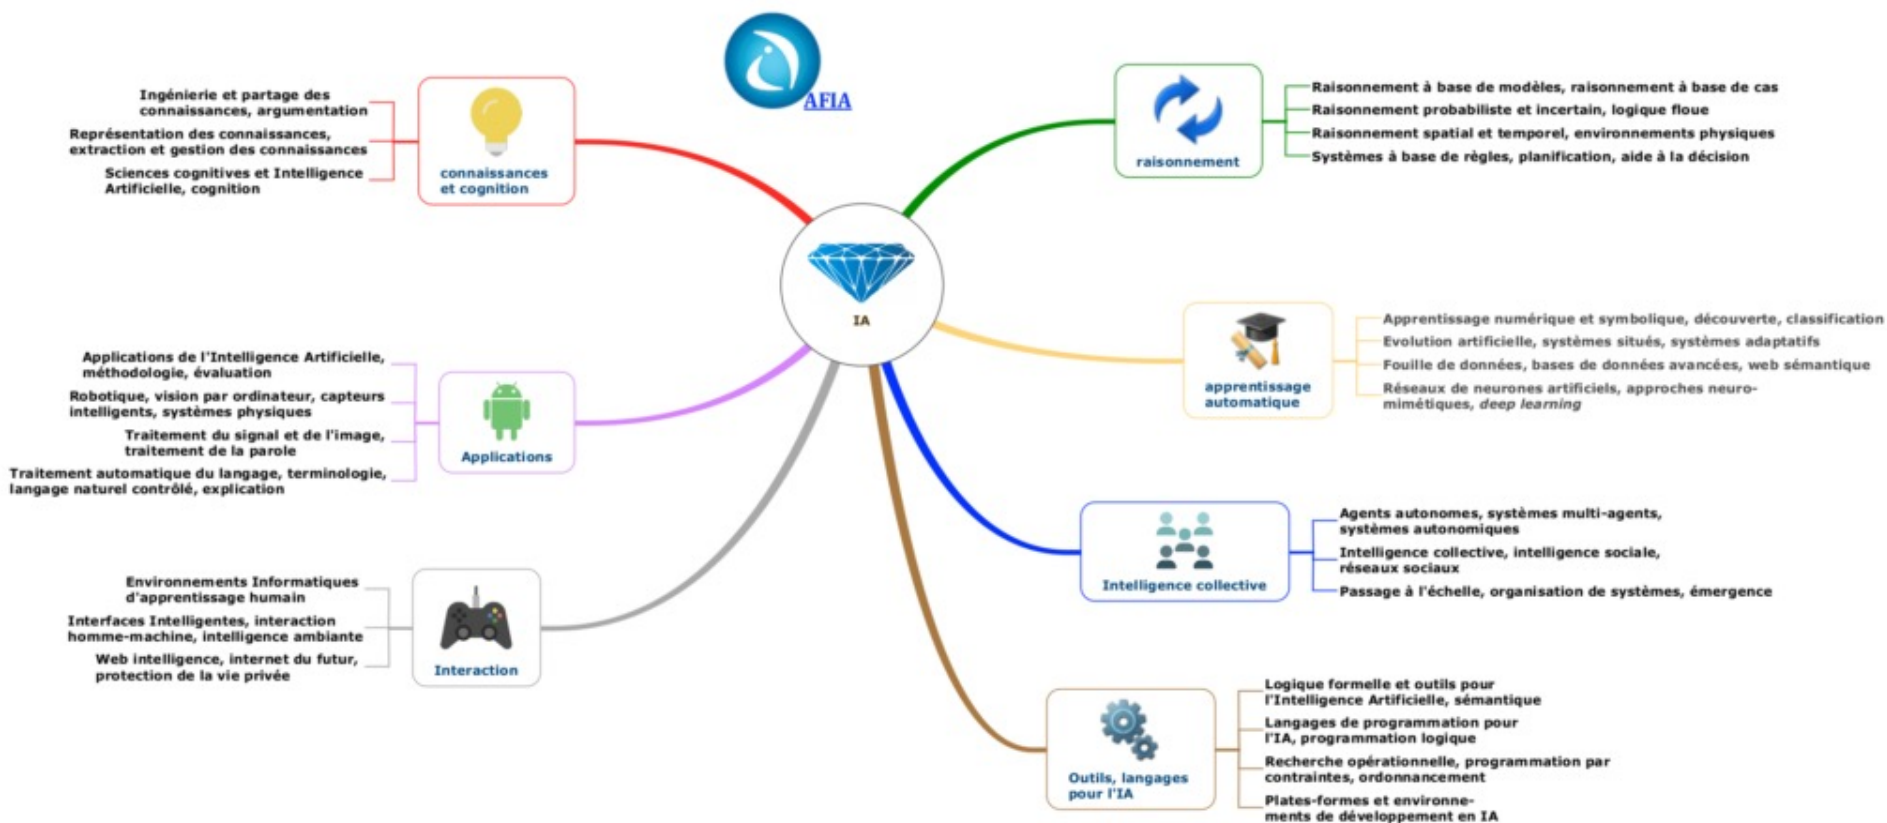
AFIA

IA

connaissances et cognition

Ingénierie et partage des connaissances, argumentation

Représentation des connaissances, extraction et gestion des connaissances

Sciences cognitives et Intelligence Artificielle, cognition

raisonnement

Raisonnement à base de modèles, raisonnement à base de cas

Raisonnement probabiliste et incertain, logique floue

Raisonnement spatial et temporel, environnements physiques

Systèmes à base de règles, planification, aide à la décision

apprentissage automatique

Apprentissage numérique et symbolique, découverte, classification

Evolution artificielle, systèmes situés, systèmes adaptatifs

Fouille de données, bases de données avancées, web sémantique

Réseaux de neurones artificiels, approches neuro-mimétiques, deep learning

Applications

Applications de l'Intelligence Artificielle, méthodologie, évaluation

Robotique, vision par ordinateur, capteurs intelligents, systèmes physiques

Traitement du signal et de l'image, traitement de la parole

Traitement automatique du langage, terminologie, langage naturel contrôlé, explication

Intelligence collective

Agents autonomes, systèmes multi-agents, systèmes autonomiques

Intelligence collective, intelligence sociale, réseaux sociaux

Passage à l'échelle, organisation de systèmes, émergence

Interaction

Environnements Informatiques d'apprentissage humain

Interfaces Intelligentes, interaction homme-machine, intelligence ambiante

Web intelligence, internet du futur, protection de la vie privée

Outils, langages pour l'IA

Logique formelle et outils pour l'Intelligence Artificielle, sémantique

Langages de programmation pour l'IA, programmation logique

Recherche opérationnelle, programmation par contraintes, ordonnancement

Plates-formes et environnements de développement en IA